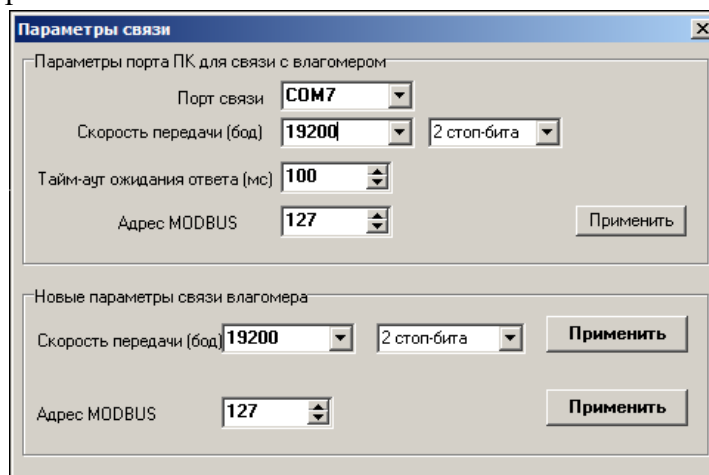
Параметры связи

X

Параметры порта ПК для связи с влагомером

Порт связи COM7

Скорость передачи (бод) 19200 2 стоп-бита

Тайм-аут ожидания ответа (мс) 100

Адрес MODBUS 127

Применить

Новые параметры связи влагомера

Скорость передачи (бод) 19200 2 стоп-бита

Применить

Адрес MODBUS 127

Применить